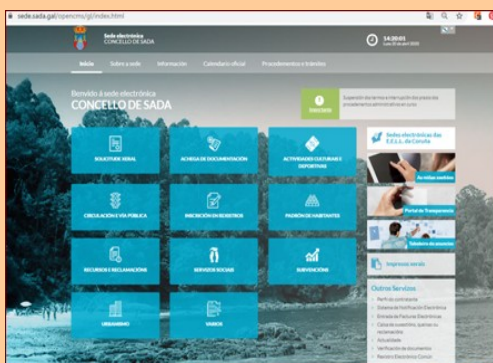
sede.sada.gal/opencms/gl/index.html

Sede electrónica
CONCELLO DE SADA

14:20:01
Luns 20 abril 2020

Inicio | Sobre a sede | Información | Calendario oficial | Procedementos e trámites

Benvido á sede electrónica
CONCELLO DE SADA

Suspensión dos termos e interrupción dos prazos dos procedementos administrativos en curso

SOLICITUDE XERAL

ACHEGA DE DOCUMENTACIÓN

ACTIVIDADES CULTURAIS E DEPORTIVAS

CIRCULACIÓN E VÍA PÚBLICA

INSCRICIÓN EN REXISTROS

PADRÓN DE HABITANTES

RECURSOS E RECLAMACIÓNS

SERVIZOS SOCIAIS

SUBVENCIÓNS

URBANISMO

VARIOS

Sedes electrónicas das E.E.L.L. da Coruña

Os teus asuntos

Portal de Transparencia

Taboleiro de anuncios

Impresos xerais

Outros Servizos

Perfil do contratante
Sistema de Verificación Electrónica
Entrada de Facturas Electrónicas
Caixa de suxestións, queixas ou reclamacións
Actualidade
Verificación de documentos
Rexistro Electrónico Común